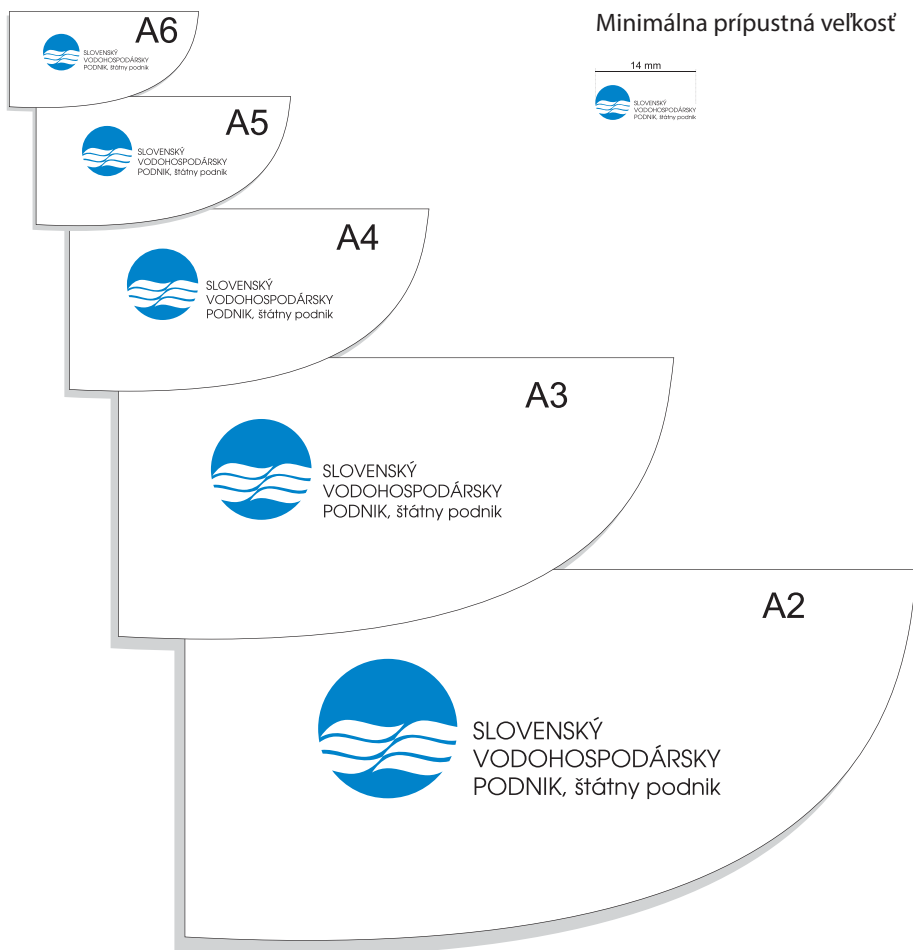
A6

SLOVENSKÝ
VODOHOSPODÁRSKY
PODNIK, štátny podnik

Minimálna prípustná veľkosť

14 mm

SLOVENSKÝ
VODOHOSPODÁRSKY
PODNIK, štátny podnik

A5

SLOVENSKÝ
VODOHOSPODÁRSKY
PODNIK, štátny podnik

A4

SLOVENSKÝ
VODOHOSPODÁRSKY
PODNIK, štátny podnik

A3

SLOVENSKÝ
VODOHOSPODÁRSKY
PODNIK, štátny podnik

A2

SLOVENSKÝ
VODOHOSPODÁRSKY
PODNIK, štátny podnik